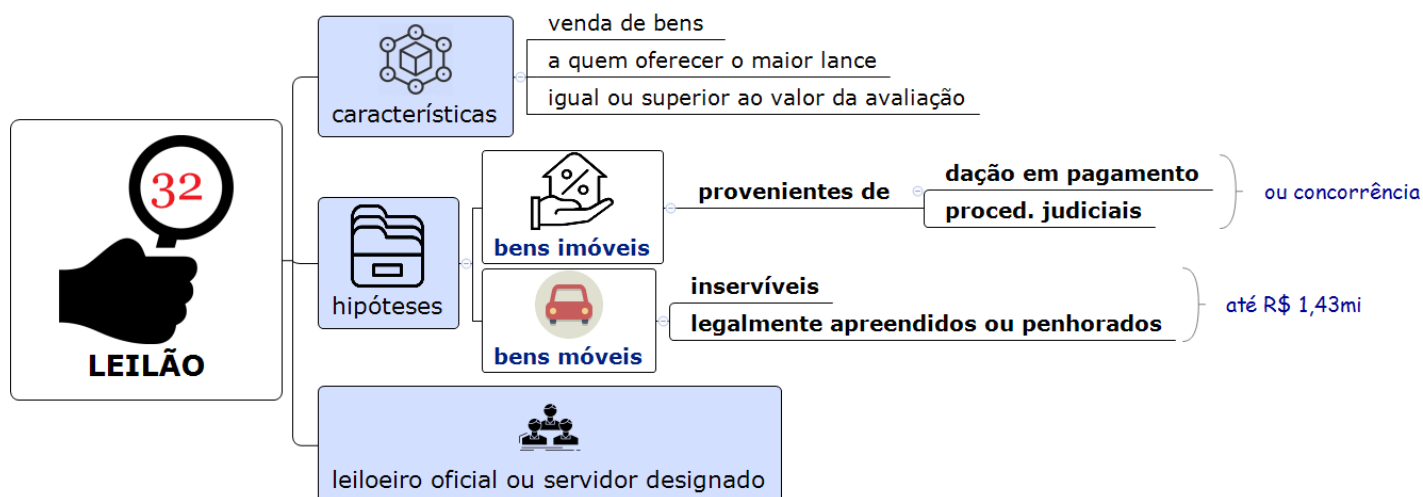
32

LEILÃO

características

venda de bens

a quem oferecer o maior lance

igual ou superior ao valor da avaliação

hipóteses

bens imóveis

provenientes de

dação em pagamento

proced. judiciais

ou concorrência

bens móveis

inservíveis

legalmente apreendidos ou penhorados

até R$ 1,43mi

leiloeiro oficial ou servidor designado